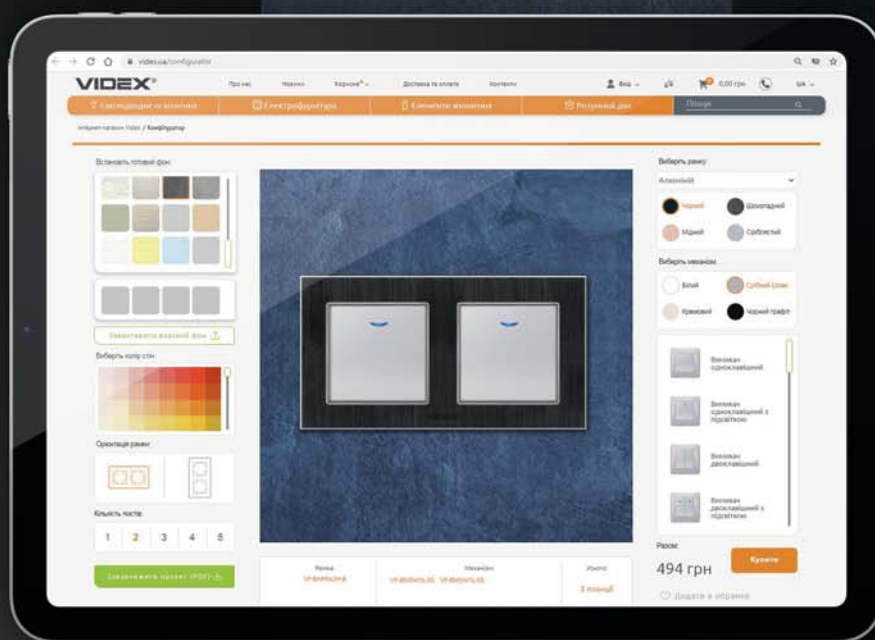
videx.ua/configurator

VIDEX

Про нас Новинки Корисне Доставка та оплата Контакти

Вхід 0,00 грн UA

Енергозбереження Електрофурнітура Елементи живлення Розумний дім Пошук

Інтернет-магазин Videx / Конфігуратор

Встановіть готовий фон:

Завантажити власний фон

Виберіть колір стін:

Орієнтація рамки:

Кількість постів:

1 2 3 4 5

Завантажити проект (PDF)

Виберіть рамку:

Алюміній

Чорний Шоколадний

Мідний Срібластий

Виберіть механізм:

Білий Срібний Шовк

Кремовий Чорний графіт

Вимикач одноклавішний

Вимикач одноклавішний з підсвіткою

Вимикач двоклавішний

Вимикач двоклавішний з підсвіткою

Рамка: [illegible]

Механізм: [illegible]

Усього: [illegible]

Разом:

494 грн

Купити

Додати в обране